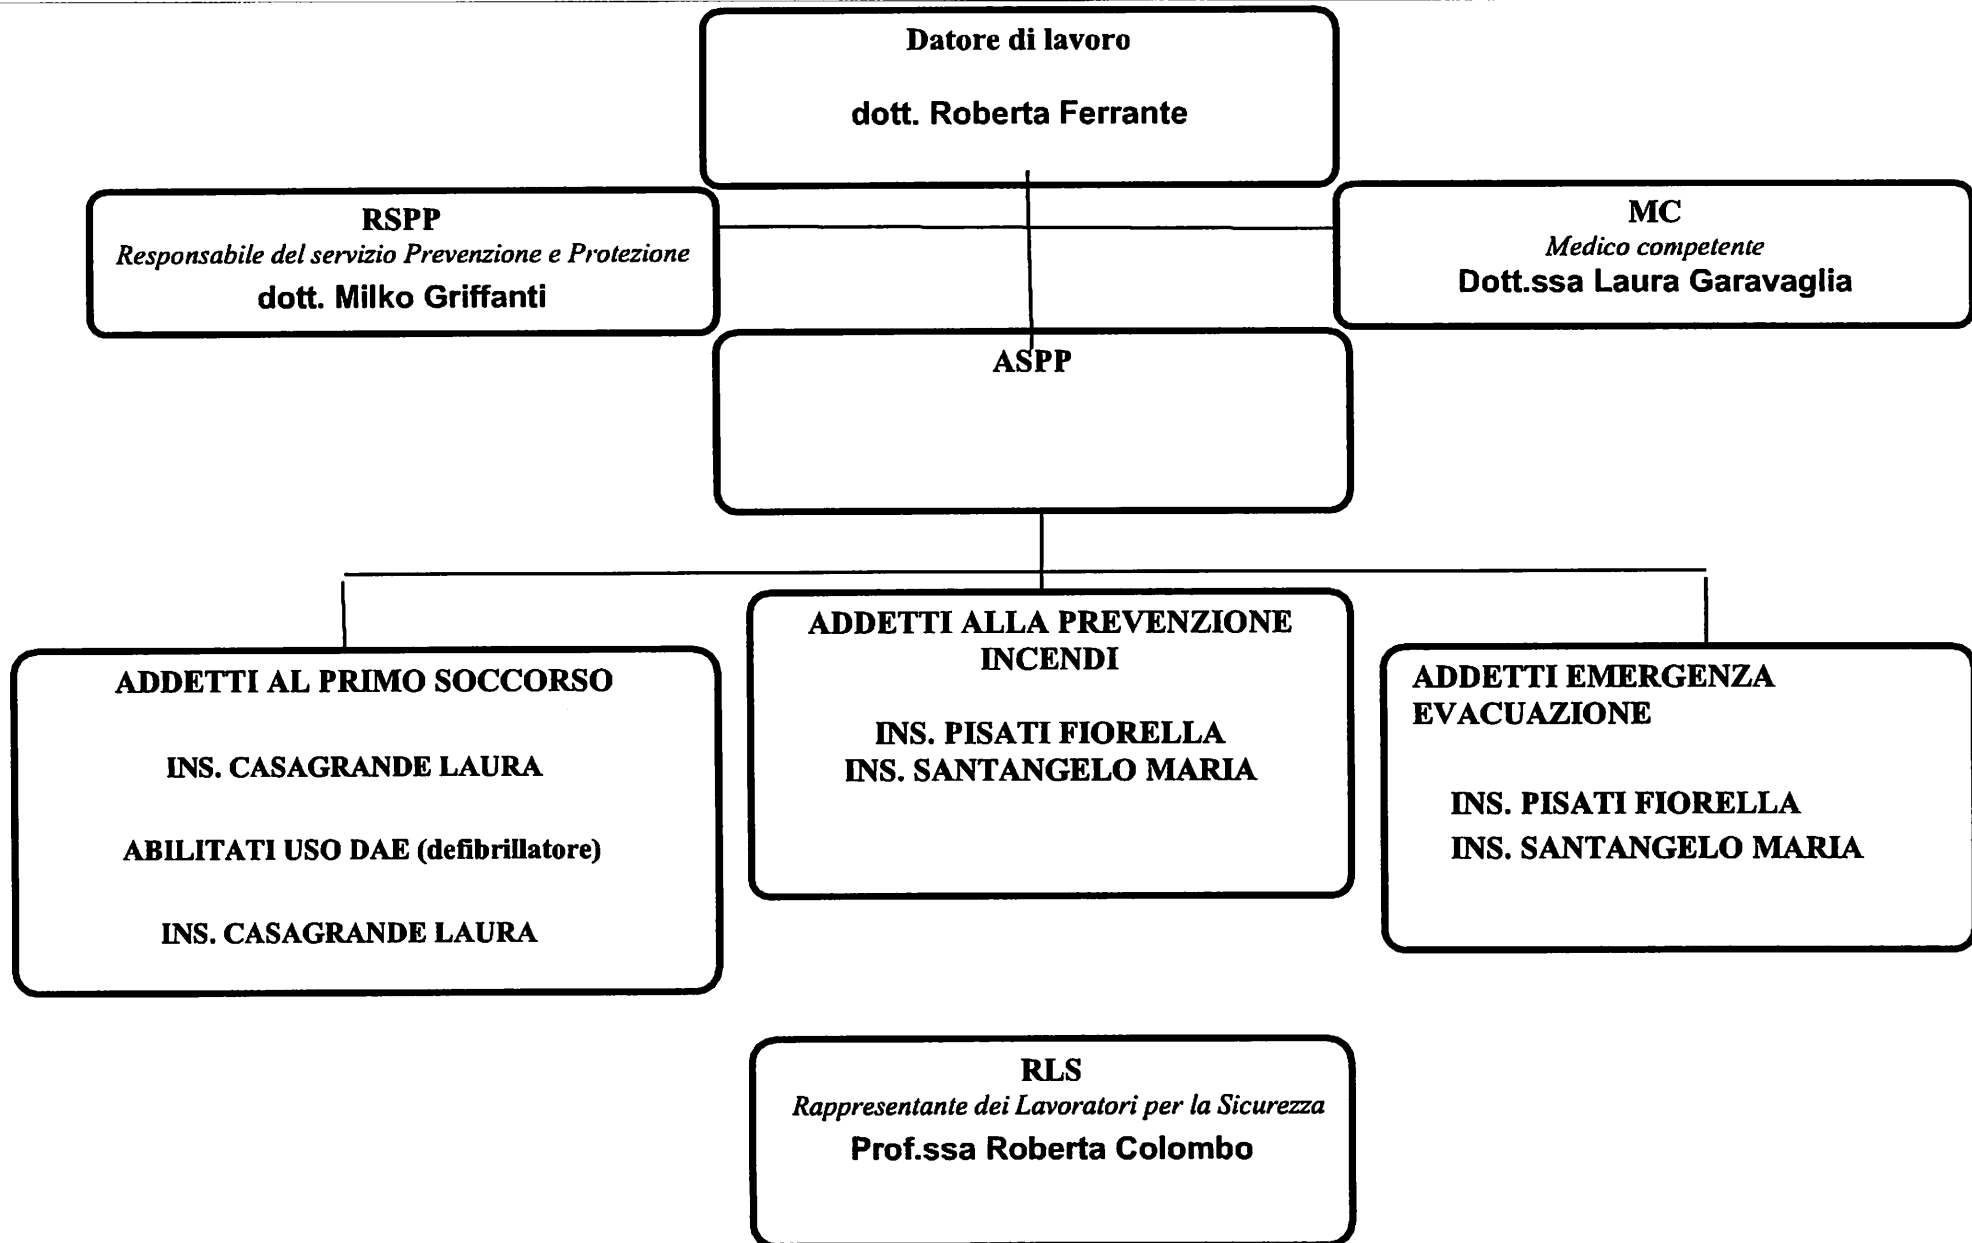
Datore di lavoro

dott. Roberta Ferrante

RSPP
Responsabile del servizio Prevenzione e Protezione
dott. Milko Griffanti

MC
Medico competente
Dott.ssa Laura Garavaglia

ASPP

ADDETTI AL PRIMO SOCCORSO

INS. CASAGRANDE LAURA

ABILITATI USO DAE (defibrillatore)

INS. CASAGRANDE LAURA

ADDETTI ALLA PREVENZIONE INCENDI

INS. PISATI FIORELLA
INS. SANTANGELO MARIA

ADDETTI EMERGENZA EVACUAZIONE

INS. PISATI FIORELLA
INS. SANTANGELO MARIA

RLS
Rappresentante dei Lavoratori per la Sicurezza
Prof.ssa Roberta Colombo